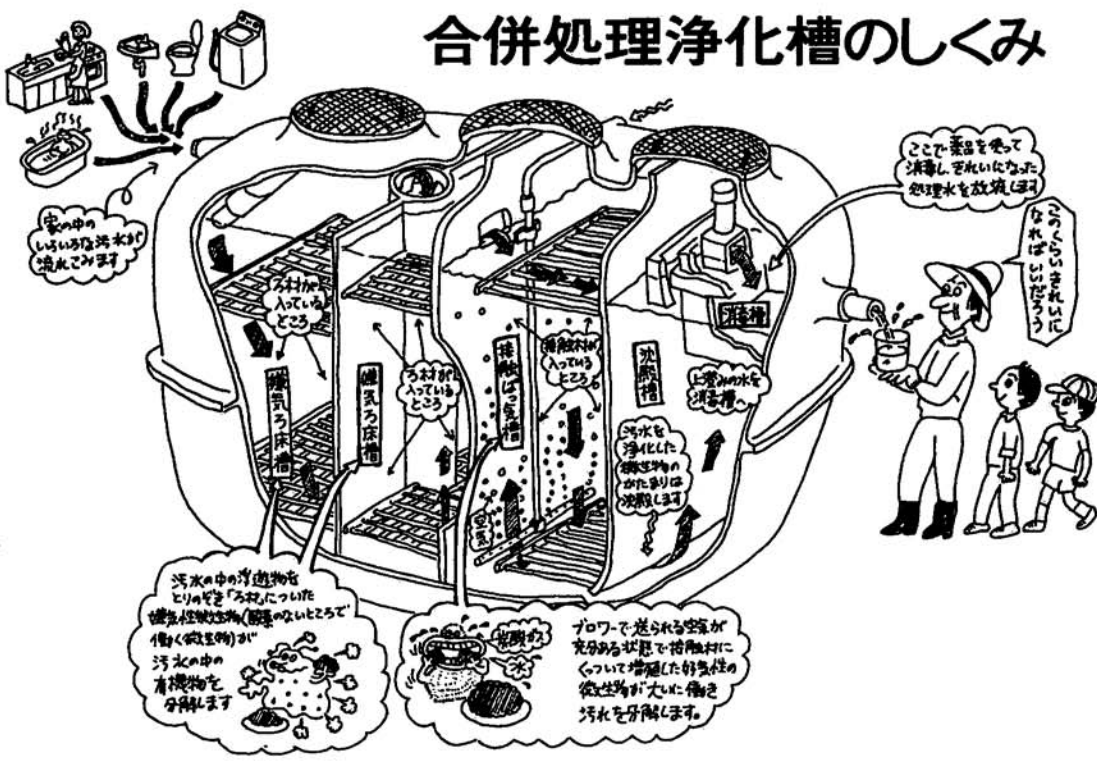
合併処理浄化槽のしくみ

家の中のいろいろな汚水が流れこみます

ろ材が入っているところ

嫌気ろ床槽

嫌気ろ床槽

ろ材が入っているところ

接触ばっ気槽

接触材が入っているところ

空気

沈殿槽

汚水を浄化した微生物のかたまりは沈殿します

上澄みの水を消毒槽へ

消毒槽

ここで薬品を使って消毒し、きれいになった処理水を放流します

このくらいきれいになればいいだろう

汚水の中の浮遊物をとりのぞき「ろ材」についた嫌気性微生物(酸素のないところで働く微生物)が汚水の中の有機物を分解します

炭酸ガス

水

ブロワーで送られる空気が充分ある状態で接触材にくっついて増殖した好気性の微生物が大いに働き汚れを分解します。